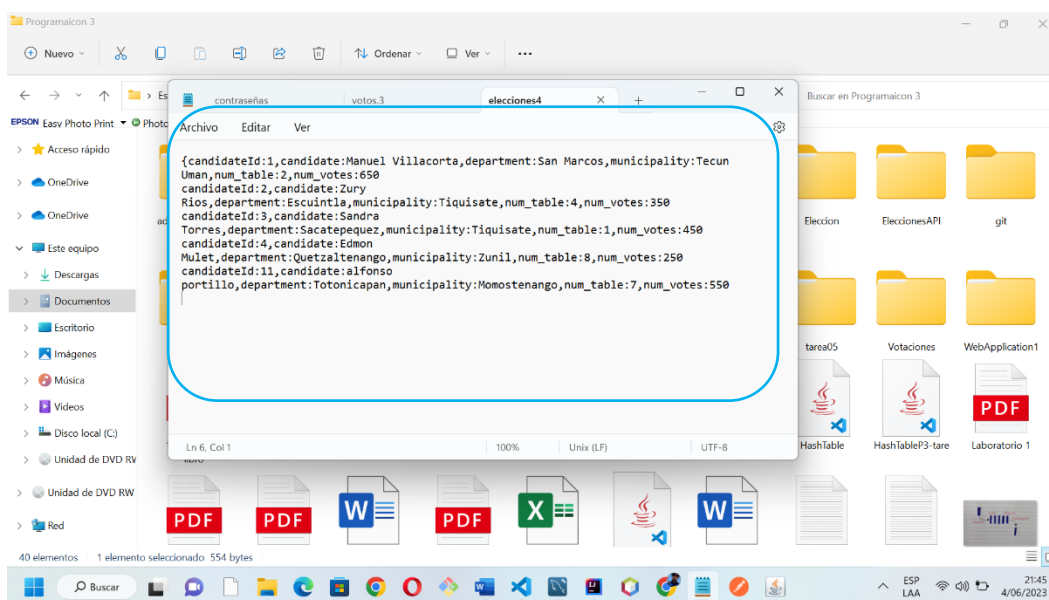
Programaicon 3

Nuevo
Ordenar
Ver
...

Es
EPSON Easy Photo Print Photo

contraseñas
votos.3
elecciones4
+

Archivo Editar Ver

{candidateId:1,candidate:Manuel Villacorta,department:San Marcos,municipality:Tecun Uman,num_table:2,num_votes:650
candidateId:2,candidate:Zury Rios,department:Escuintla,municipality:Tiquisate,num_table:4,num_votes:350
candidateId:3,candidate:Sandra Torres,department:Sacatepequez,municipality:Tiquisate,num_table:1,num_votes:450
candidateId:4,candidate:Edmon Mulet,department:Quetzaltenango,municipality:Zunil,num_table:8,num_votes:250
candidateId:11,candidate:alfonso portillo,department:Totonicapan,municipality:Momostenango,num_table:7,num_votes:550

Ln 6, Col 1
100%
Unix (LF)
UTF-8

Buscar en Programaicon 3

Acceso rápido
OneDrive
OneDrive
Este equipo
Descargas
Documentos
Escritorio
Imágenes
Música
Videos
Disco local (C:)
Unidad de DVD RW
Unidad de DVD RW
Red

Eleccion
EleccionesAPI
git
tarea05
Votaciones
WebApplication1
HashTable
HashTableP3-tare
Laboratorio 1
PDF
PDF
PDF
PDF

40 elementos 1 elemento seleccionado 554 bytes

Buscar
ESP LAA
21:45
4/06/2023